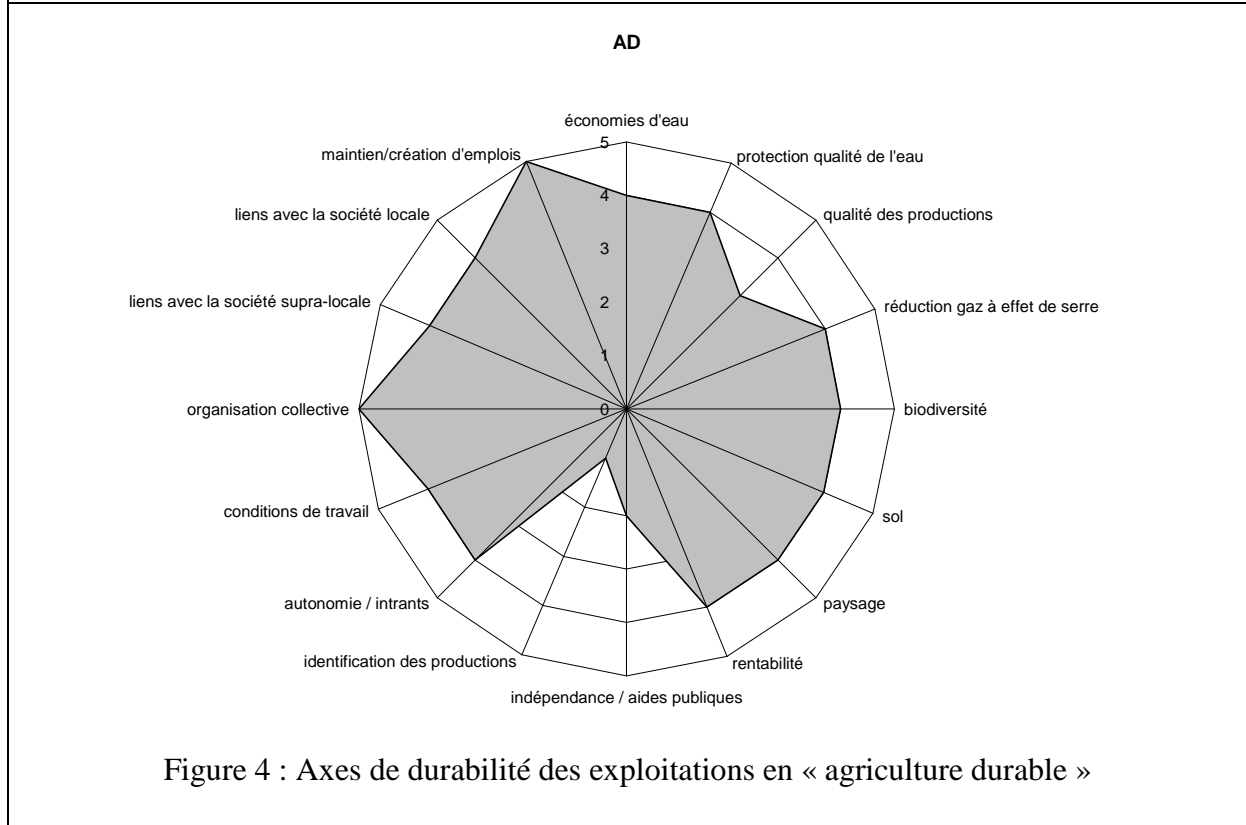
AD

économies d'eau
protection qualité de l'eau
qualité des productions
réduction gaz à effet de serre
biodiversité
sol
paysage
rentabilité
indépendance / aides publiques
identification des productions
autonomie / intrants
conditions de travail
organisation collective
liens avec la société supra-locale
liens avec la société locale
maintien/création d'emplois

5
4
3
2
1
0

Figure 4 : Axes de durabilité des exploitations en « agriculture durable »